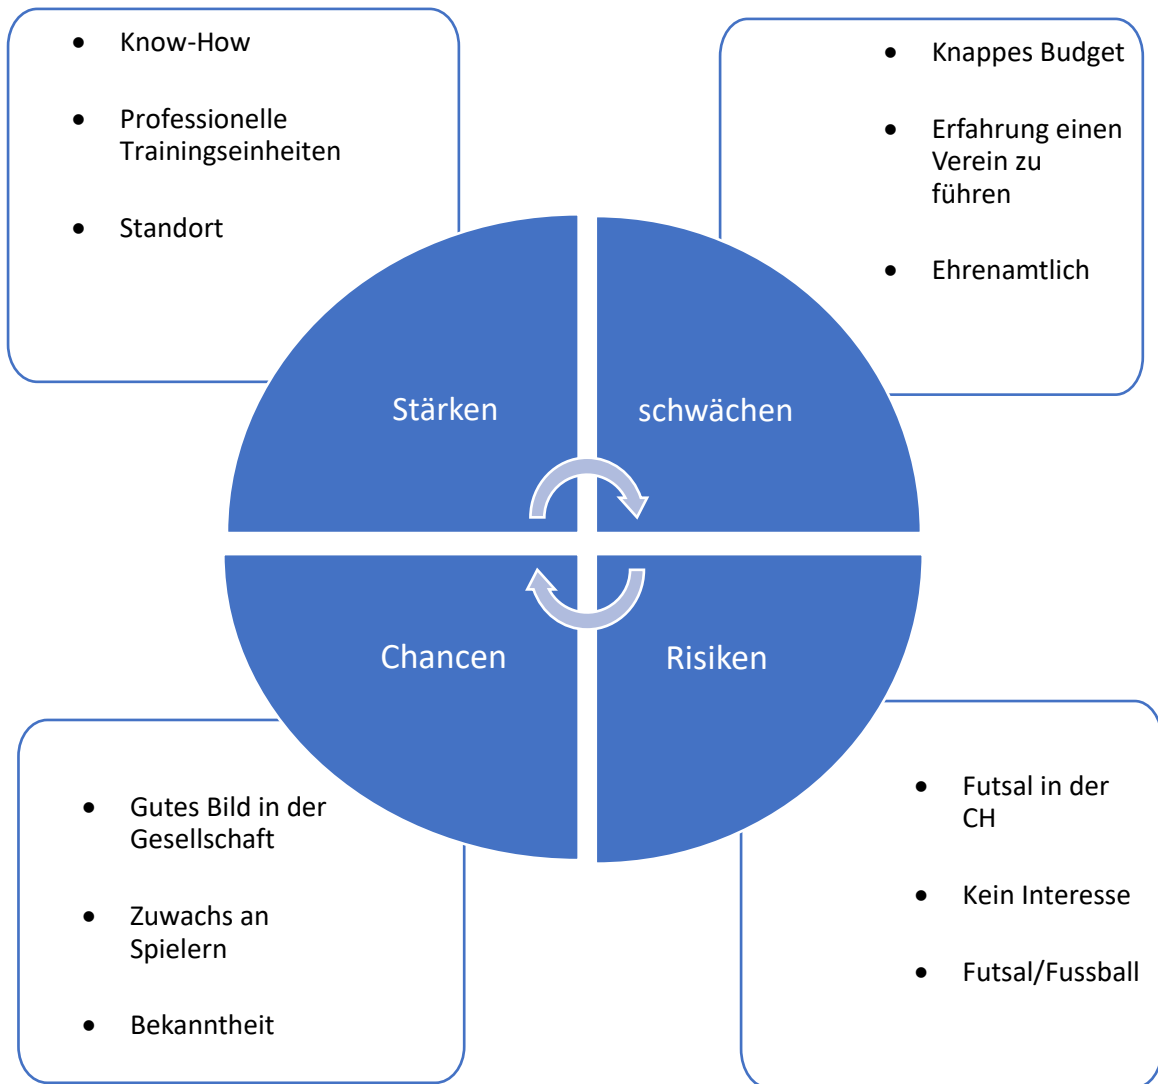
- Know-How
- Professionelle Trainingseinheiten
- Standort

- Knappes Budget
- Erfahrung einen Verein zu führen
- Ehrenamtlich

Stärken

schwächen

Chancen

Risiken

- Gutes Bild in der Gesellschaft
- Zuwachs an Spielern
- Bekanntheit

- Futsal in der CH
- Kein Interesse
- Futsal/Fussball